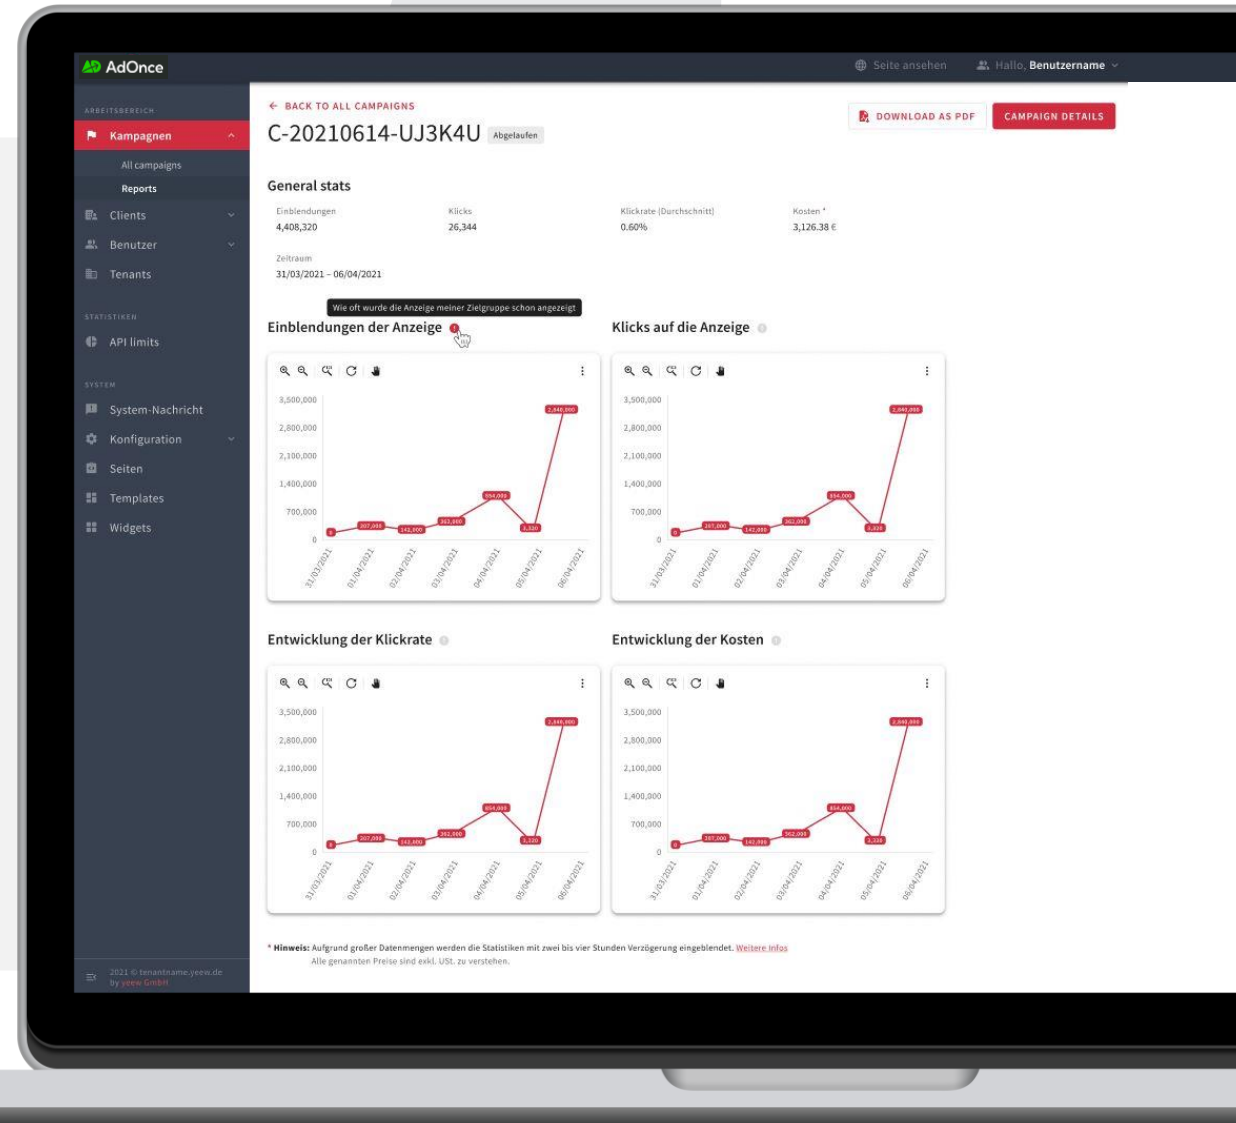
AdOnce

Seite ansehen   Hallo, Benutzername

ARBEITSBEREICH
Kampagnen
All campaigns
Reports
Clients
Benutzer
Tenants

STATISTIKEN
API limits

SYSTEM
System-Nachricht
Konfiguration
Seiten
Templates
Widgets

2021 © tenantname.yeew.de
by yeew GmbH

← BACK TO ALL CAMPAIGNS
C-20210614-UJ3K4U Abgelaufen

DOWNLOAD AS PDF   CAMPAIGN DETAILS

General stats

| Einblendungen | Klicks | Klickrate (Durchschnitt) | Kosten * |
|---|---|---|---|
| 4,408,320 | 26,344 | 0.60% | 3,126.38 € |

Zeitraum
31/03/2021 – 06/04/2021

Wie oft wurde die Anzeige meiner Zielgruppe schon angezeigt

Einblendungen der Anzeige

3,500,000
2,800,000
2,100,000
1,400,000
700,000
0

0, 207,000, 142,000, 362,000, 854,000, 3,320, 2,840,000

31/03/2021 01/04/2021 02/04/2021 03/04/2021 04/04/2021 05/04/2021 06/04/2021

Klicks auf die Anzeige

3,500,000
2,800,000
2,100,000
1,400,000
700,000
0

0, 207,000, 142,000, 362,000, 854,000, 3,320, 2,840,000

31/03/2021 01/04/2021 02/04/2021 03/04/2021 04/04/2021 05/04/2021 06/04/2021

Entwicklung der Klickrate

3,500,000
2,800,000
2,100,000
1,400,000
700,000
0

0, 207,000, 142,400, 362,000, 854,000, 3,320, 2,840,000

31/03/2021 01/04/2021 02/04/2021 03/04/2021 04/04/2021 05/04/2021 06/04/2021

Entwicklung der Kosten

3,500,000
2,800,000
2,100,000
1,400,000
700,000
0

0, 207,000, 142,000, 362,000, 854,000, 3,320, 2,840,000

31/03/2021 01/04/2021 02/04/2021 03/04/2021 04/04/2021 05/04/2021 06/04/2021

* Hinweis: Aufgrund großer Datenmengen werden die Statistiken mit zwei bis vier Stunden Verzögerung eingeblendet. Weitere Infos
Alle genannten Preise sind exkl. USt. zu verstehen.